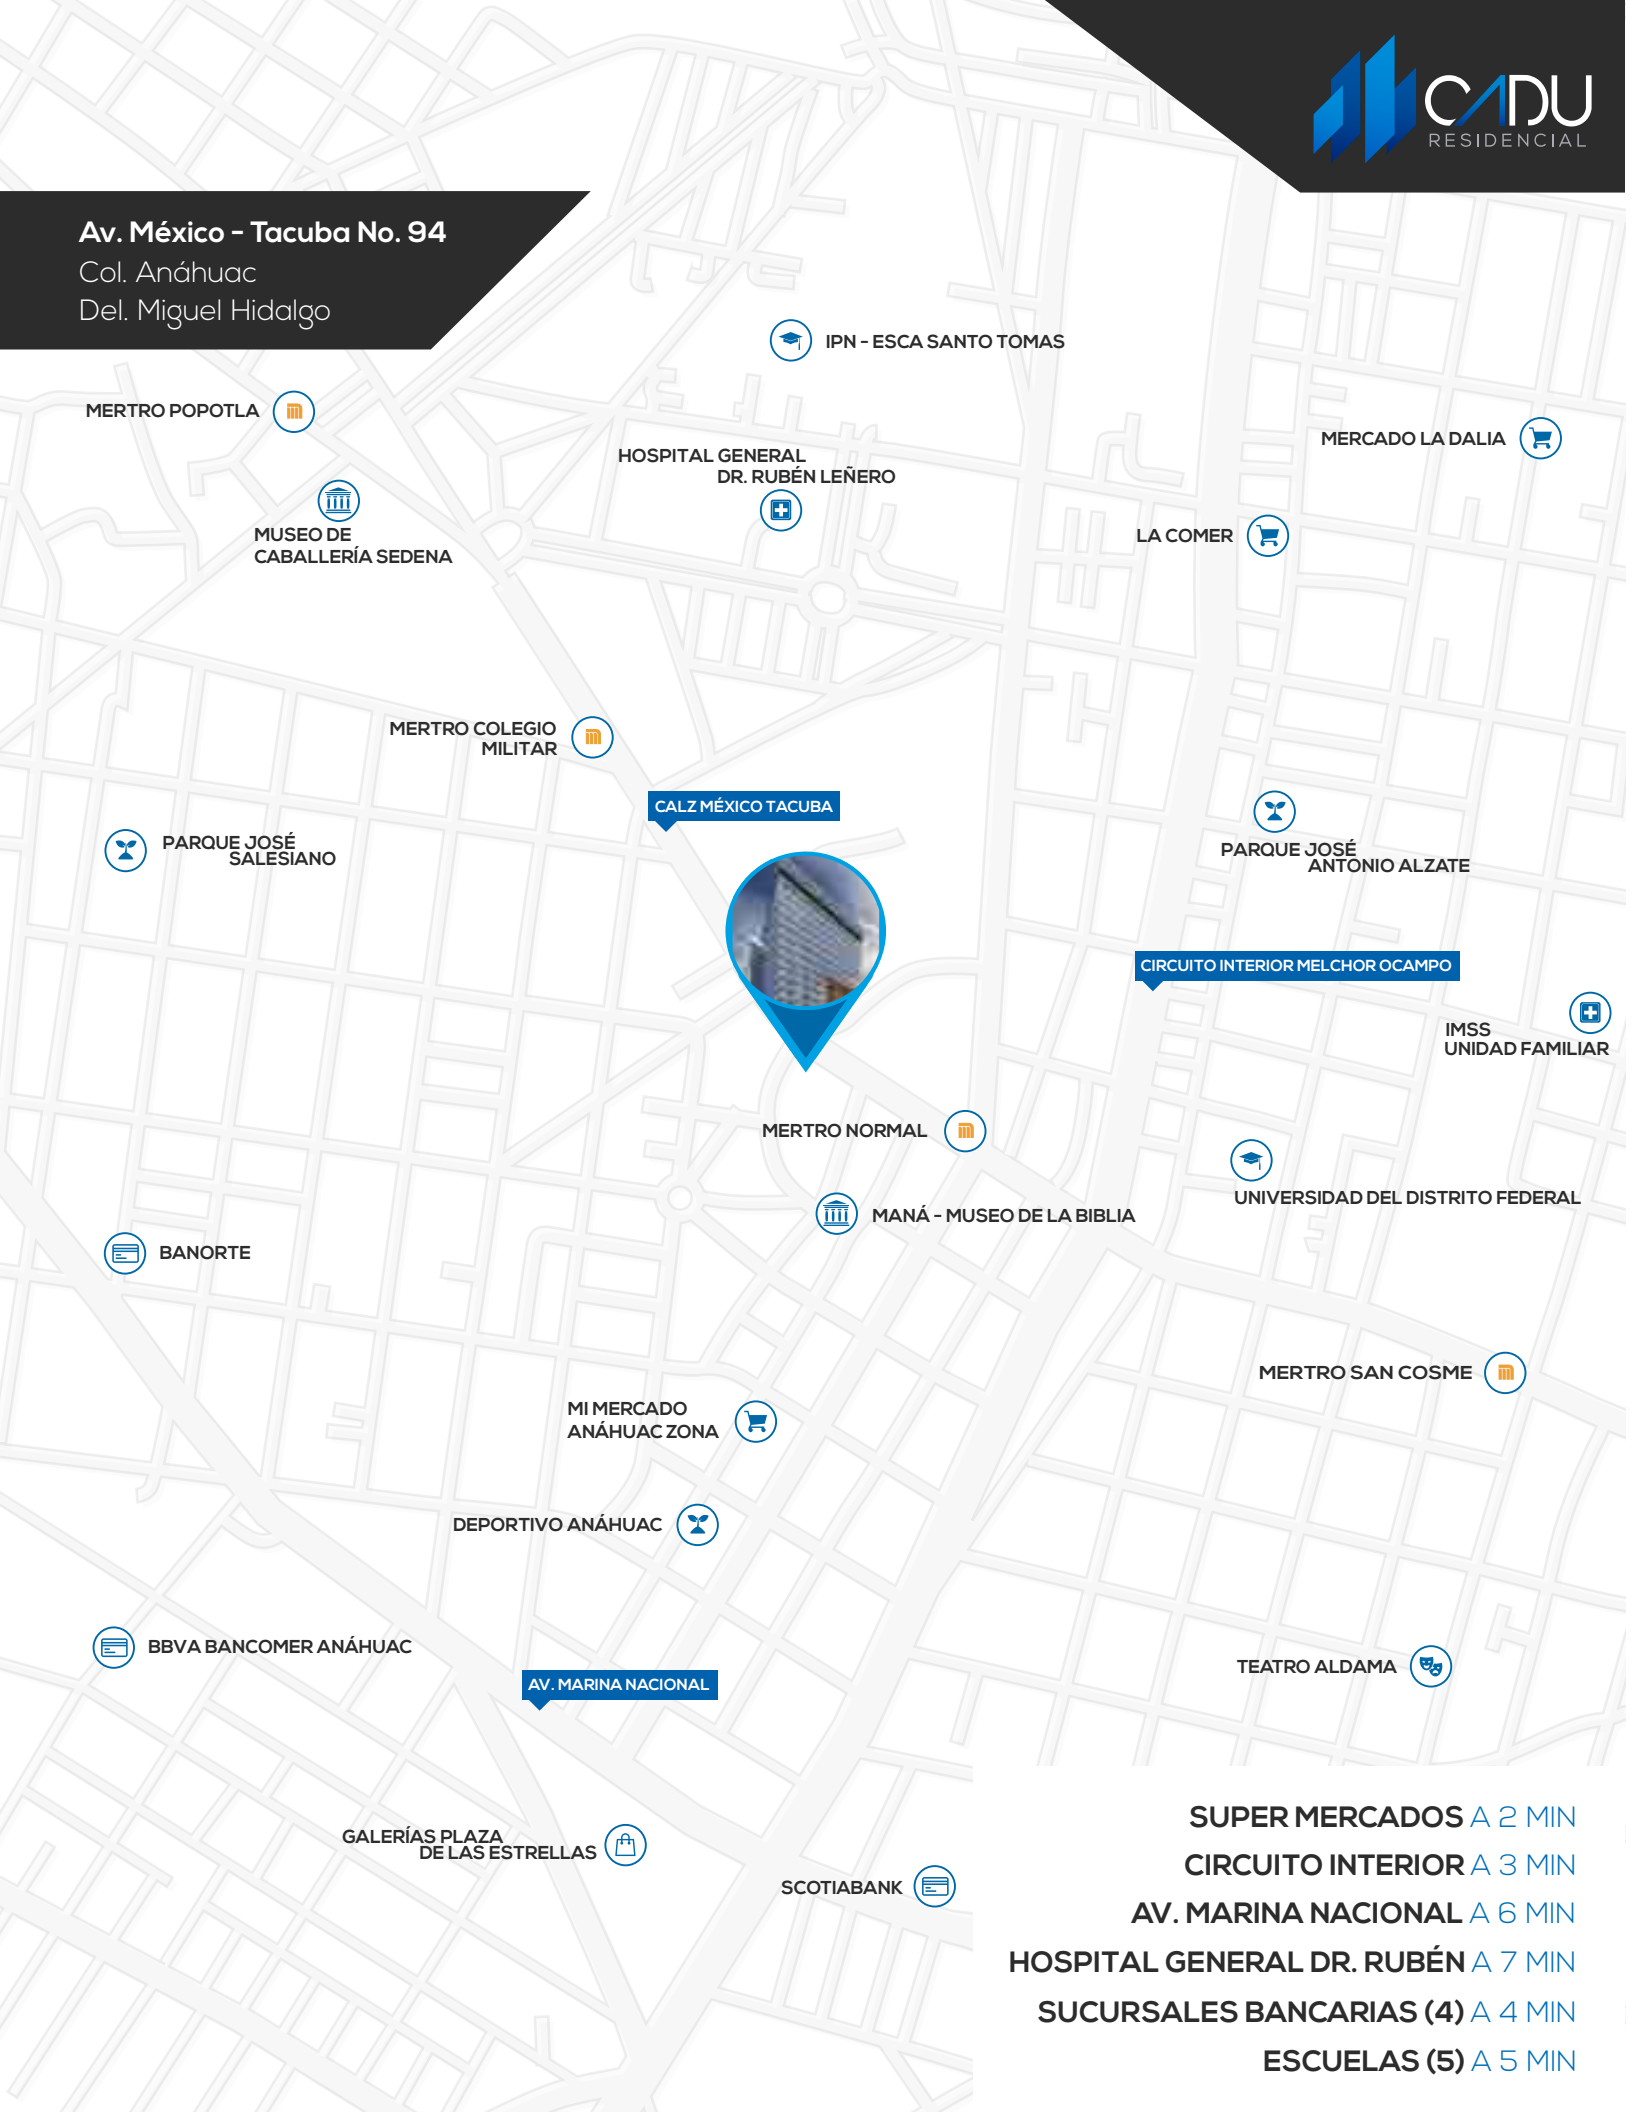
CADU
RESIDENCIAL

Av. México - Tacuba No. 94
Col. Anáhuac
Del. Miguel Hidalgo

IPN - ESCA SANTO TOMAS

MERTRO POPOTLA

MERCADO LA DALIA

HOSPITAL GENERAL DR. RUBÉN LEÑERO

MUSEO DE CABALLERÍA SEDENA

LA COMER

MERTRO COLEGIO MILITAR

CALZ MÉXICO TACUBA

PARQUE JOSÉ SALESIANO

PARQUE JOSÉ ANTONIO ALZATE

CIRCUITO INTERIOR MELCHOR OCAMPO

IMSS UNIDAD FAMILIAR

MERTRO NORMAL

UNIVERSIDAD DEL DISTRITO FEDERAL

MANÁ - MUSEO DE LA BIBLIA

BANORTE

MERTRO SAN COSME

MI MERCADO ANÁHUAC ZONA

DEPORTIVO ANÁHUAC

BBVA BANCOMER ANÁHUAC

AV. MARINA NACIONAL

TEATRO ALDAMA

GALERÍAS PLAZA DE LAS ESTRELLAS

SCOTIABANK

SUPER MERCADOS A 2 MIN
CIRCUITO INTERIOR A 3 MIN
AV. MARINA NACIONAL A 6 MIN
HOSPITAL GENERAL DR. RUBÉN A 7 MIN
SUCURSALES BANCARIAS (4) A 4 MIN
ESCUELAS (5) A 5 MIN